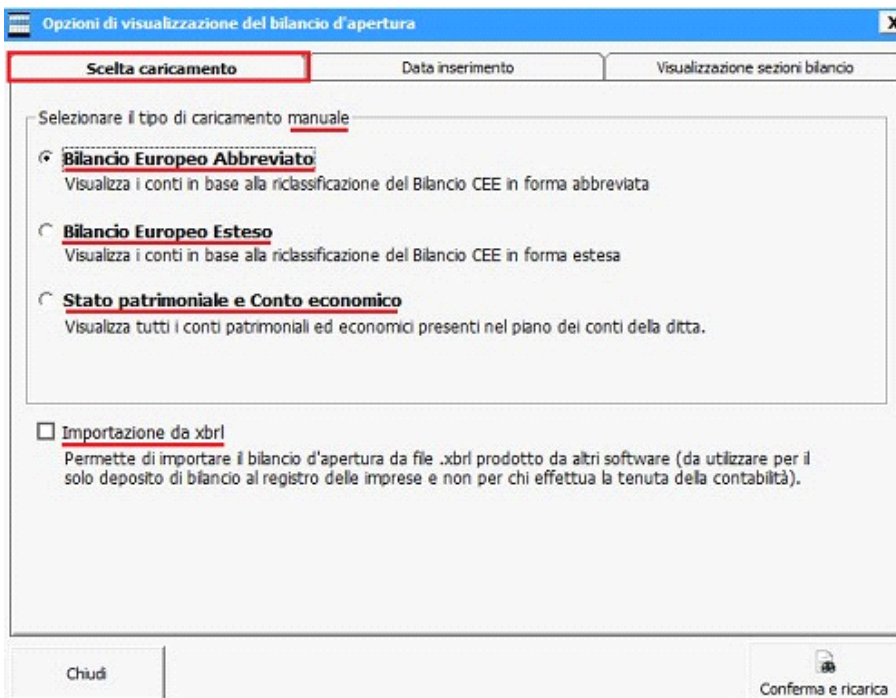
Opzioni di visualizzazione del bilancio d'apertura

X

Scelta caricamento | Data inserimento | Visualizzazione sezioni bilancio

Selezionare il tipo di caricamento manuale

Bilancio Europeo Abbreviato
Visualizza i conti in base alla riclassificazione del Bilancio CEE in forma abbreviata

Bilancio Europeo Esteso
Visualizza i conti in base alla riclassificazione del Bilancio CEE in forma estesa

Stato patrimoniale e Conto economico
Visualizza tutti i conti patrimoniali ed economici presenti nel piano dei conti della ditta.

Importazione da xbrl
Permette di importare il bilancio d'apertura da file .xbrl prodotto da altri software (da utilizzare per il solo deposito di bilancio al registro delle imprese e non per chi effettua la tenuta della contabilità).

Chiudi

Conferma e ricarica